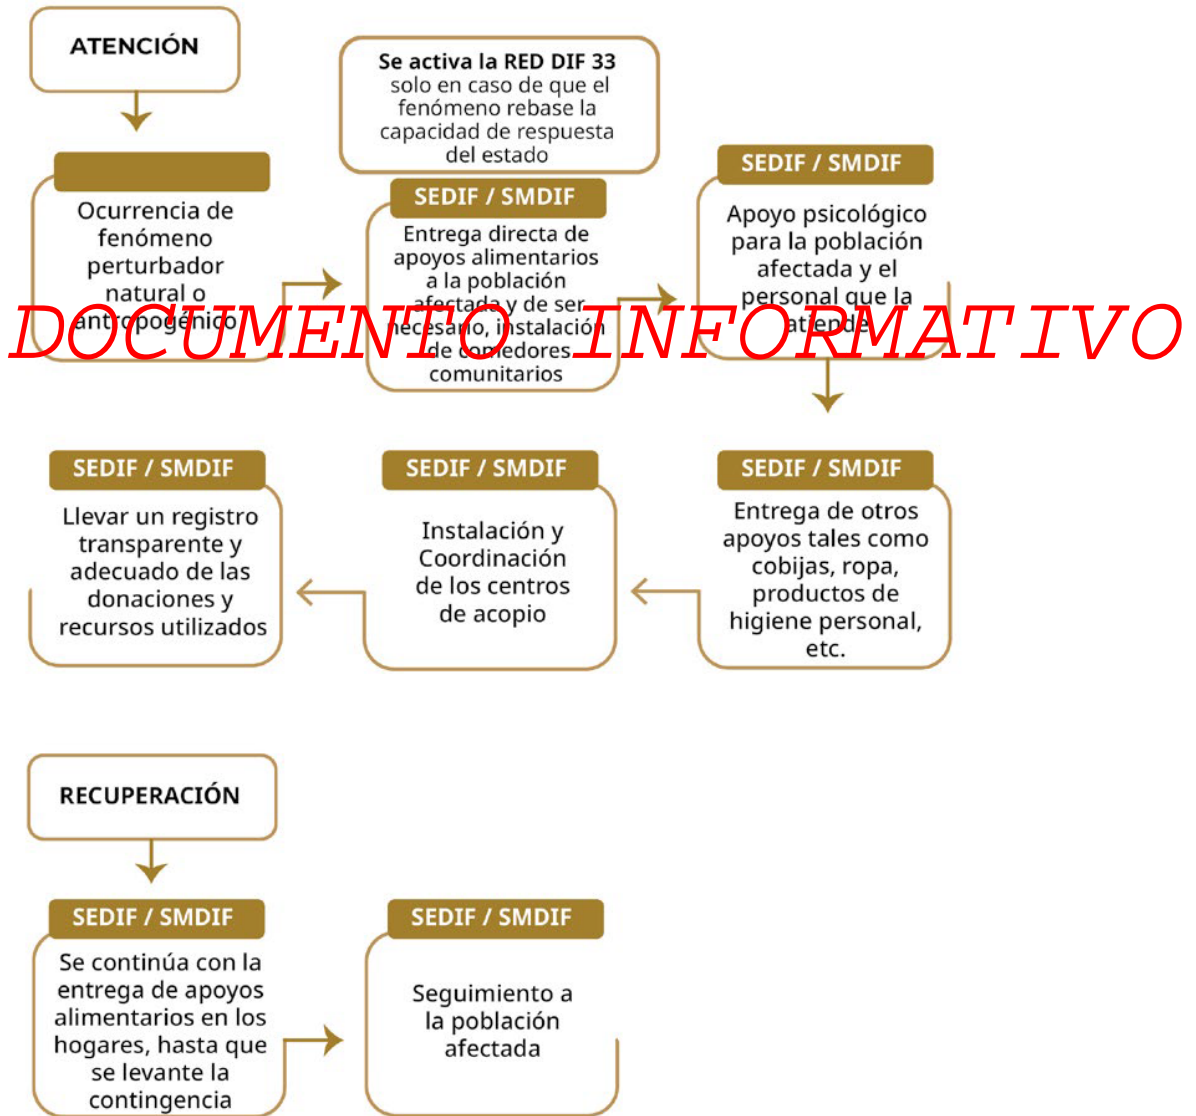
ATENCIÓN

Ocurrencia de fenómeno perturbador natural o antropogénico

Se activa la RED DIF 33 solo en caso de que el fenómeno rebase la capacidad de respuesta del estado

SEDIF / SMDIF
Entrega directa de apoyos alimentarios a la población afectada y de ser necesario, instalación de comedores comunitarios

SEDIF / SMDIF
Apoyo psicológico para la población afectada y el personal que la atiende

DOCUMENTO INFORMATIVO

SEDIF / SMDIF
Entrega de otros apoyos tales como cobijas, ropa, productos de higiene personal, etc.

SEDIF / SMDIF
Instalación y Coordinación de los centros de acopio

SEDIF / SMDIF
Llevar un registro transparente y adecuado de las donaciones y recursos utilizados

RECUPERACIÓN

SEDIF / SMDIF
Se continúa con la entrega de apoyos alimentarios en los hogares, hasta que se levante la contingencia

SEDIF / SMDIF
Seguimiento a la población afectada